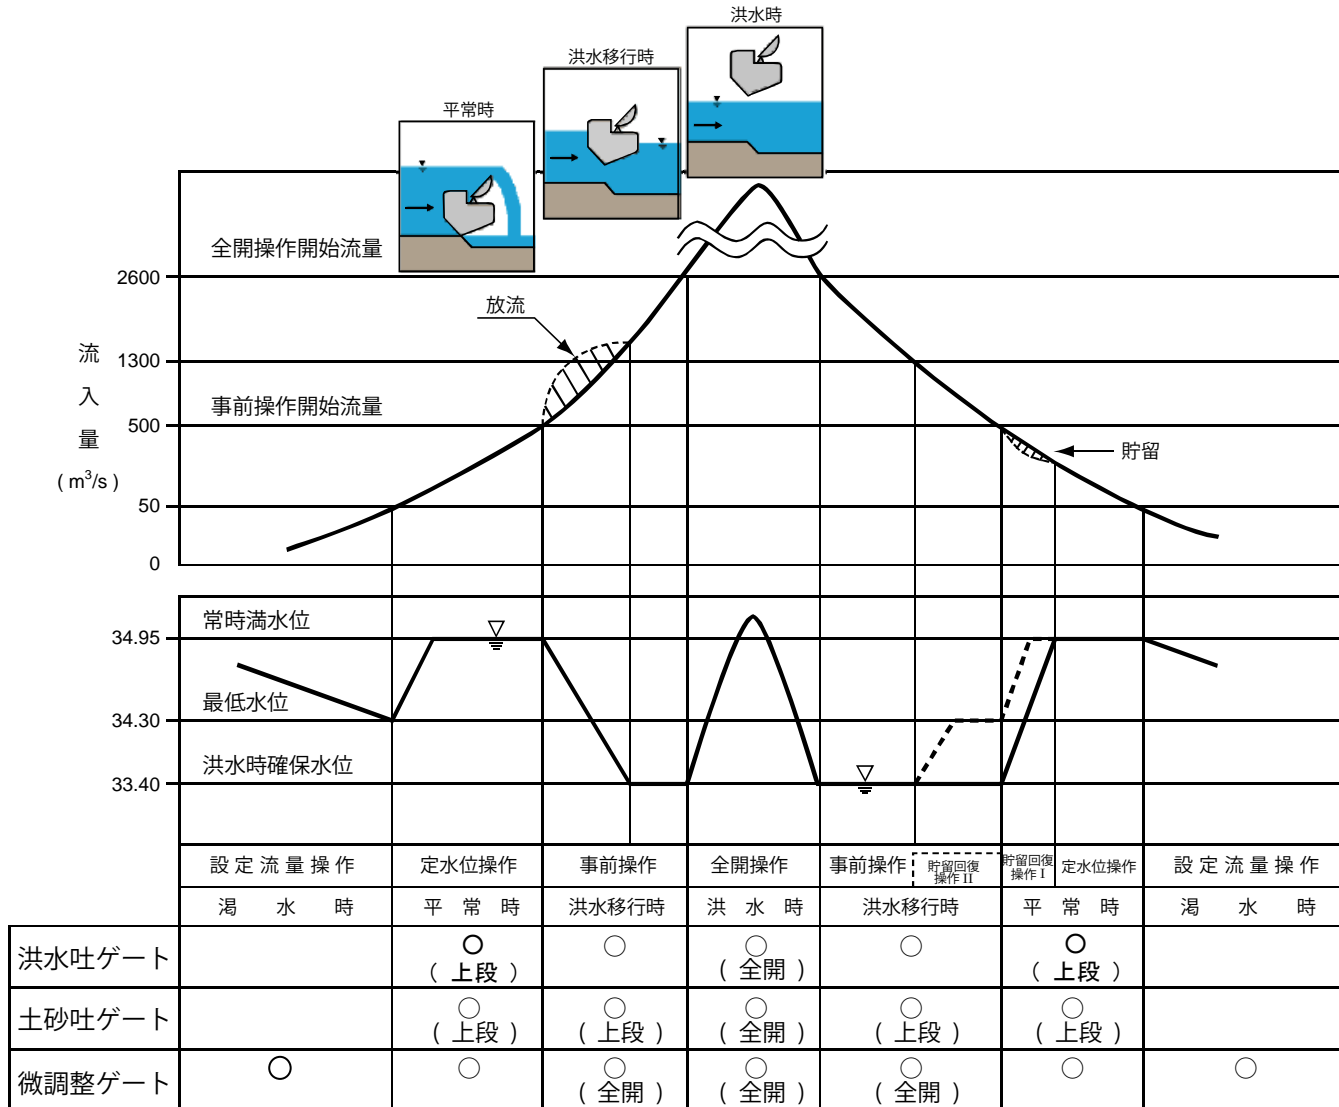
洪水時

洪水移行時

平常時

全開操作開始流量

2600

放流

流

1300

入

事前操作開始流量

500

量

貯留

( $m^3/s$ )

50

0

常時満水位

34.95

最低水位

34.30

洪水時確保水位

33.40

| | 設定流量操作 | 定水位操作 | 事前操作 | 全開操作 | 事前操作 貯留回復操作II | 貯留回復操作I 定水位操作 | 設定流量操作 |
|---|---|---|---|---|---|---|---|
| | 渇 水 時 | 平 常 時 | 洪水移行時 | 洪 水 時 | 洪水移行時 | 平 常 時 | 渇 水 時 |
| 洪水吐ゲート | | ○ ( 上段 ) | ○ | ○ ( 全開 ) | ○ | ○ ( 上段 ) | |
| 土砂吐ゲート | | ○ ( 上段 ) | ○ ( 上段 ) | ○ ( 全開 ) | ○ ( 上段 ) | ○ ( 上段 ) | |
| 微調整ゲート | ○ | ○ | ○ ( 全開 ) | ○ ( 全開 ) | ○ ( 全開 ) | ○ | ○ |